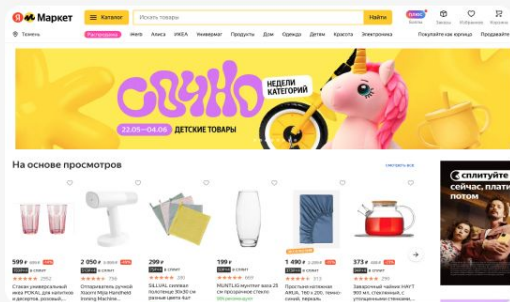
Я Маркет

Каталог

Искать товары

Найти

Войти

Заказы

Избранное

Корзина

Тюмень

Распродажа

Алиса

ИКЕА

Универмаг

Продукты

Дом

Одежда

Детям

Красота

Электроника

Покупайте как юрлица

Продавайте

сочно

НЕДЕЛИ КАТЕГОРИЙ

22.05—04.06 ДЕТСКИЕ ТОВАРЫ

На основе просмотров

Смотреть все

599 ₽

2952

Стакан универсальный

1 990 ₽

Отпариватель ручной

299 ₽

SILUAL салфетки

199 ₽

MUNTLIG вазы

1 490 ₽

Простыня натяжная

373 ₽

Заварочный чайник

сплитуйте
сейчас, платите
потом